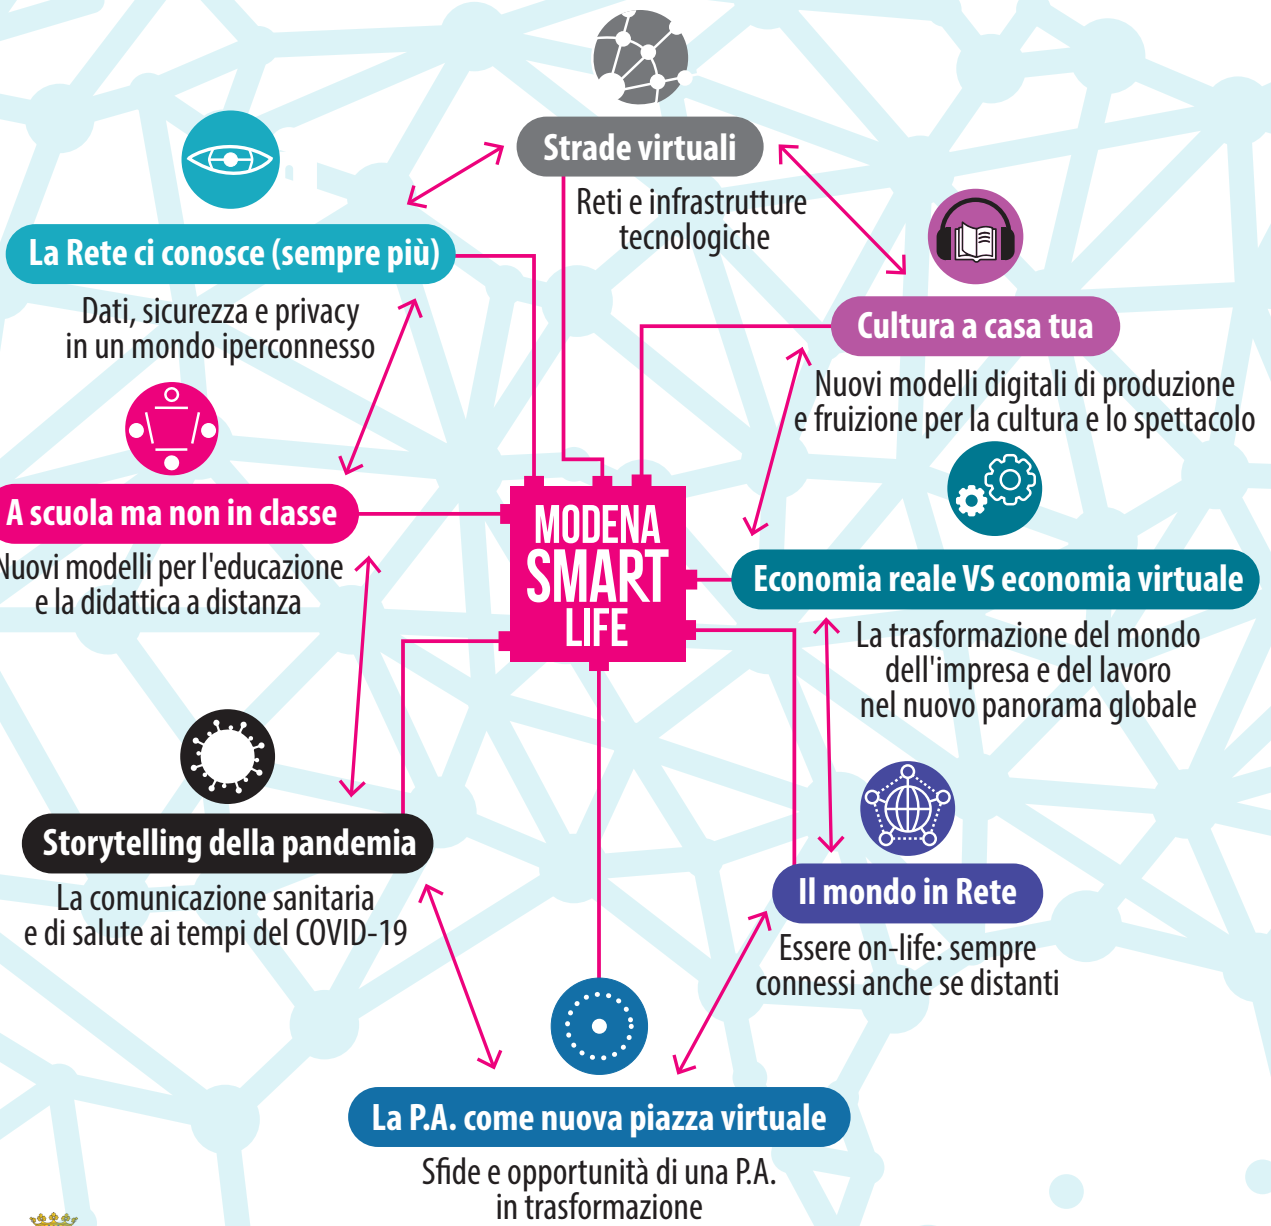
Strade virtuali
Reti e infrastrutture tecnologiche

La Rete ci conosce (sempre più)
Dati, sicurezza e privacy in un mondo iperconnesso

Cultura a casa tua
Nuovi modelli digitali di produzione e fruizione per la cultura e lo spettacolo

A scuola ma non in classe
Nuovi modelli per l'educazione e la didattica a distanza

MODENA SMART LIFE

Economia reale VS economia virtuale
La trasformazione del mondo dell'impresa e del lavoro nel nuovo panorama globale

Storytelling della pandemia
La comunicazione sanitaria e di salute ai tempi del COVID-19

Il mondo in Rete
Essere on-life: sempre connessi anche se distanti

La P.A. come nuova piazza virtuale
Sfide e opportunità di una P.A. in trasformazione